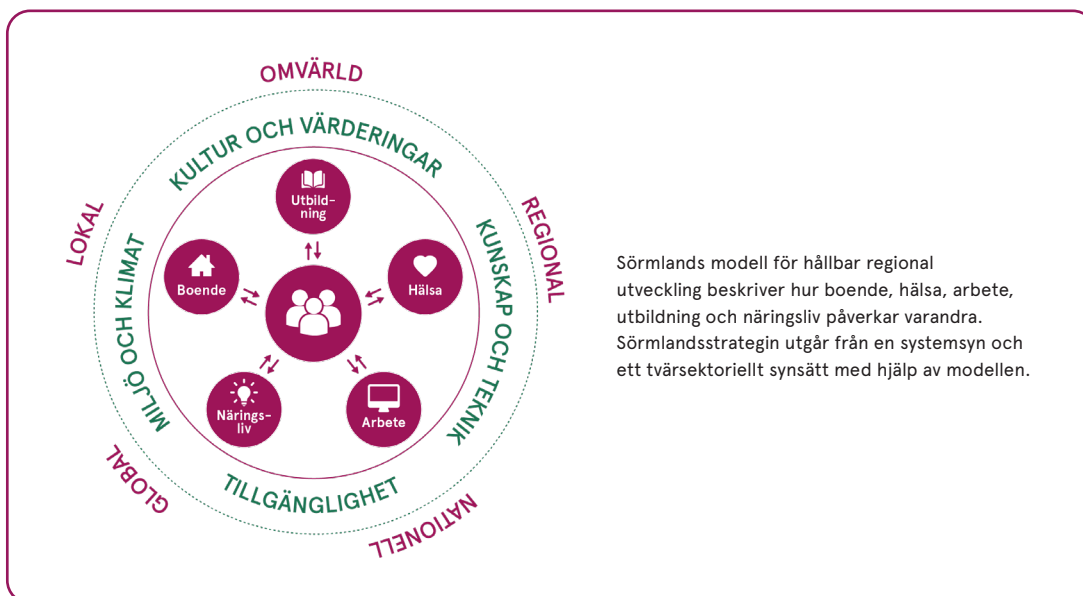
OMVÄRLD

LOKAL

REGIONAL

GLOBAL

NATIONELL

KULTUR OCH VÄRDERINGAR

KUNSKAP OCH TEKNIK

TILLGÄNGLIGHET

MILJÖ OCH KLIMAT

Utbildning

Boende

Hälsa

Näringsliv

Arbete

Sörmlands modell för hållbar regional utveckling beskriver hur boende, hälsa, arbete, utbildning och näringsliv påverkar varandra. Sörmlandsstrategin utgår från en systemsyn och ett tvärsektoriellt synsätt med hjälp av modellen.